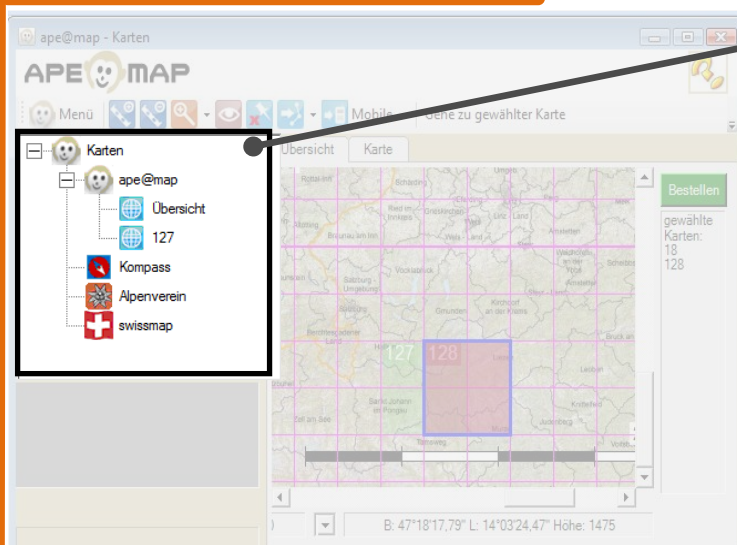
ape@map - Karten

APE MAP

Menü

Mobile

Gehe zu gewählter Karte

Karten
ape@map
Übersicht
127
Kompass
Alpenverein
swissmap

Übersicht
Karte

Bestellen

gewählte Karten:
18
128

127
128

B: 47°18'17,79" L: 14°03'24,47" Höhe: 1475